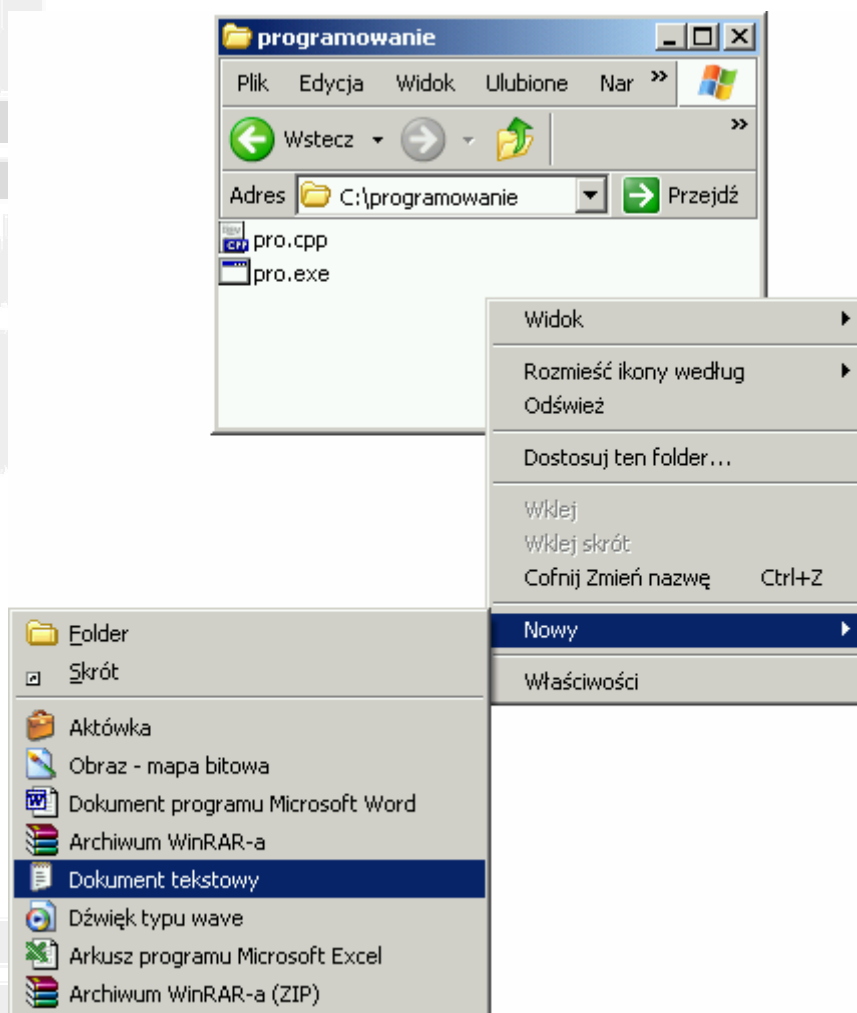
programowanie

Plik Edycja Widok Ulubione Nar »

Wstecz »

Adres C:\programowanie Przejdź

pro.cpp
pro.exe

Widok
Rozmieść ikony według
Odśwież
Dostosuj ten folder...
Wklej
Wklej skrót
Cofnij Zmień nazwę Ctrl+Z
Nowy
Właściwości

Folder
Skrót
Aktówka
Obraz - mapa bitowa
Dokument programu Microsoft Word
Archiwum WinRAR-a
Dokument tekstowy
Dźwięk typu wave
Arkusz programu Microsoft Excel
Archiwum WinRAR-a (ZIP)